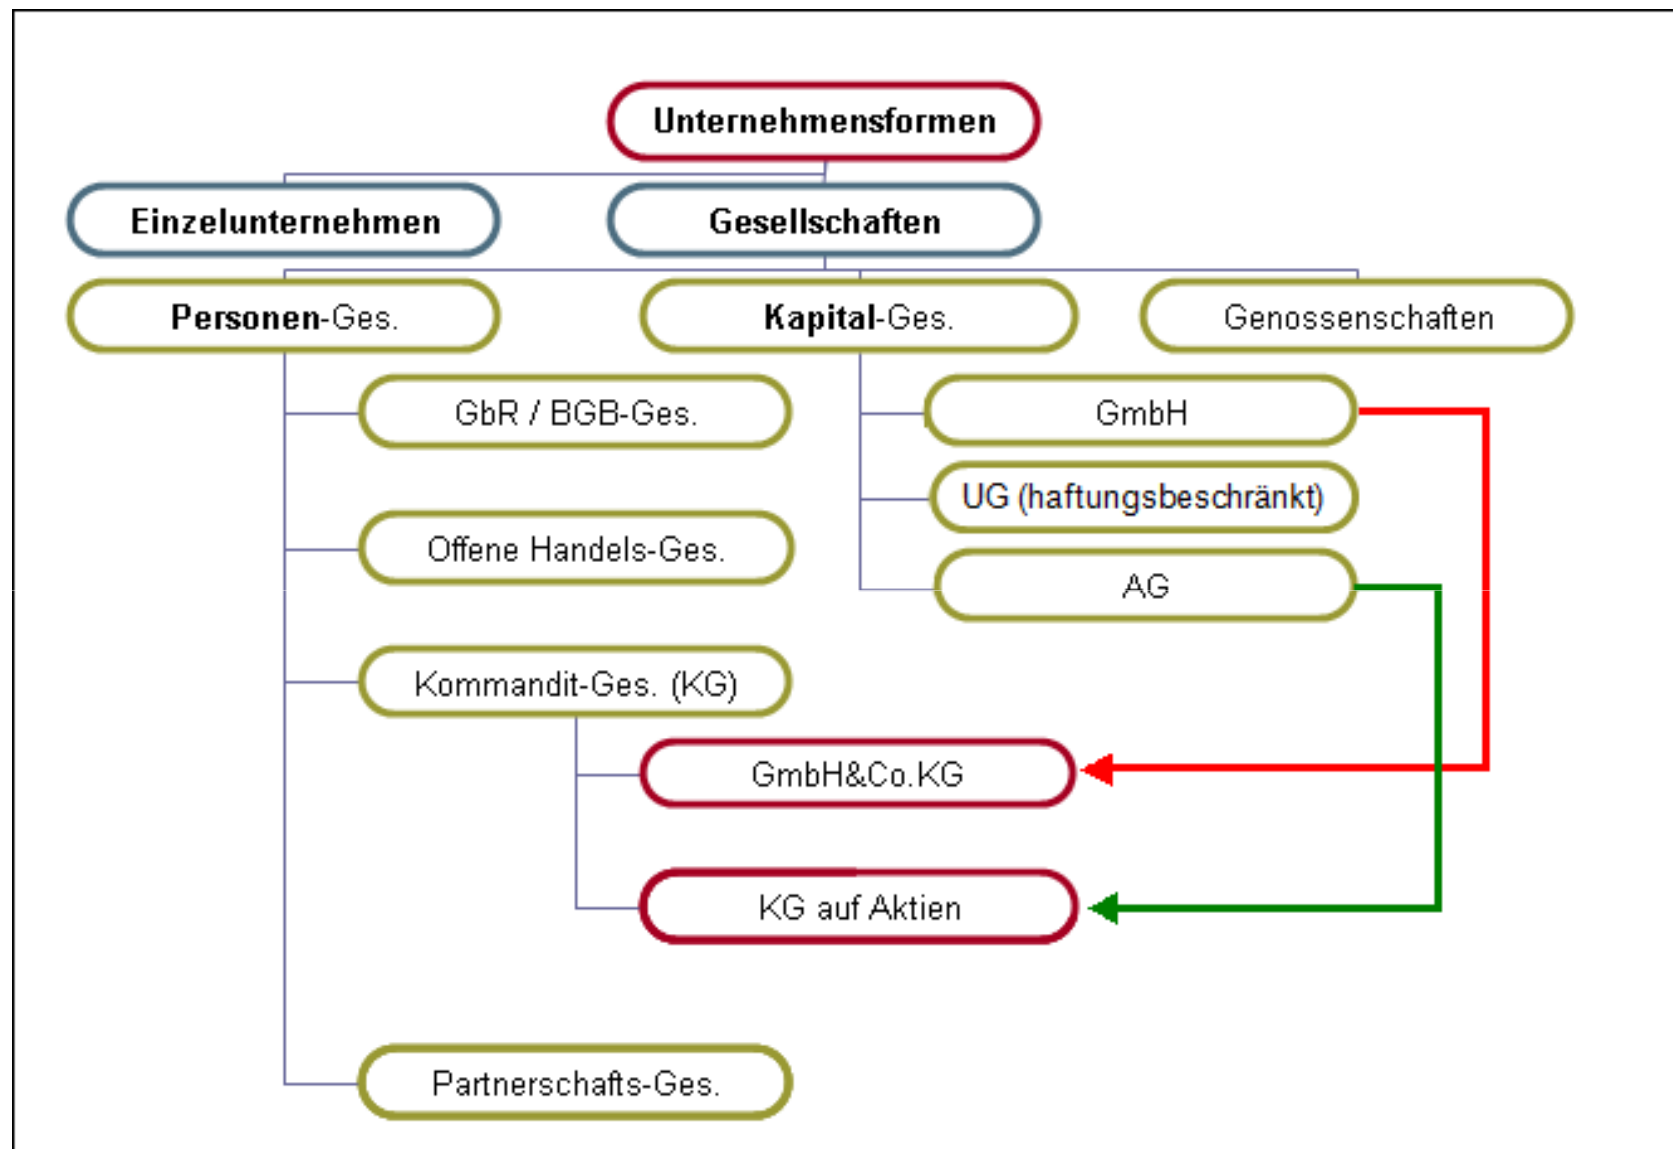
Unternehmensformen

Einzelunternehmen

Gesellschaften

Personen-Ges.

Kapital-Ges.

Genossenschaften

GbR / BGB-Ges.

Offene Handels-Ges.

Kommandit-Ges. (KG)

GmbH&Co.KG

KG auf Aktien

Partnerschafts-Ges.

GmbH

UG (haftungsbeschränkt)

AG